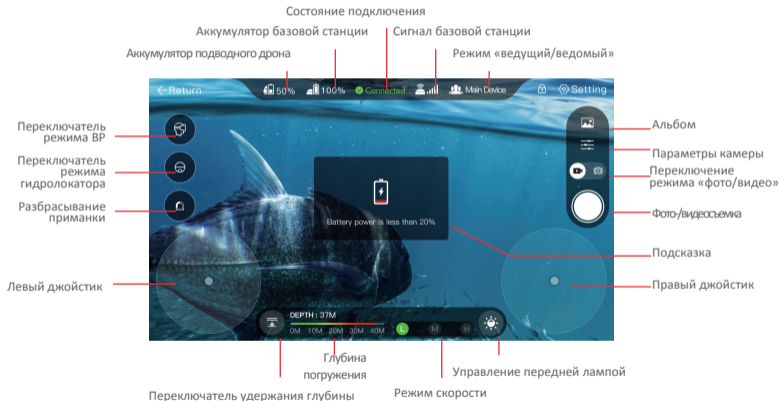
Состояние подключения
Аккумулятор базовой станции
Сигнал базовой станции
Аккумулятор подводного дрона
Режим «ведущий/ведомый»

Return
50%
100%
Connected
Main Device
Setting

Переключатель режима ВР
Переключатель режима гидролокатора
Разбрасывание приманки
Левый джойстик

Battery power is less than 20%

Альбом
Параметры камеры
Переключение режима «фото/видео»
Фото-/видеосъемка
Подсказка
Правый джойстик

DEPTH : 37M
0M 10M 20M 30M 40M
L M H

Глубина погружения
Управление передней лампой
Режим скорости
Переключатель удержания глубины